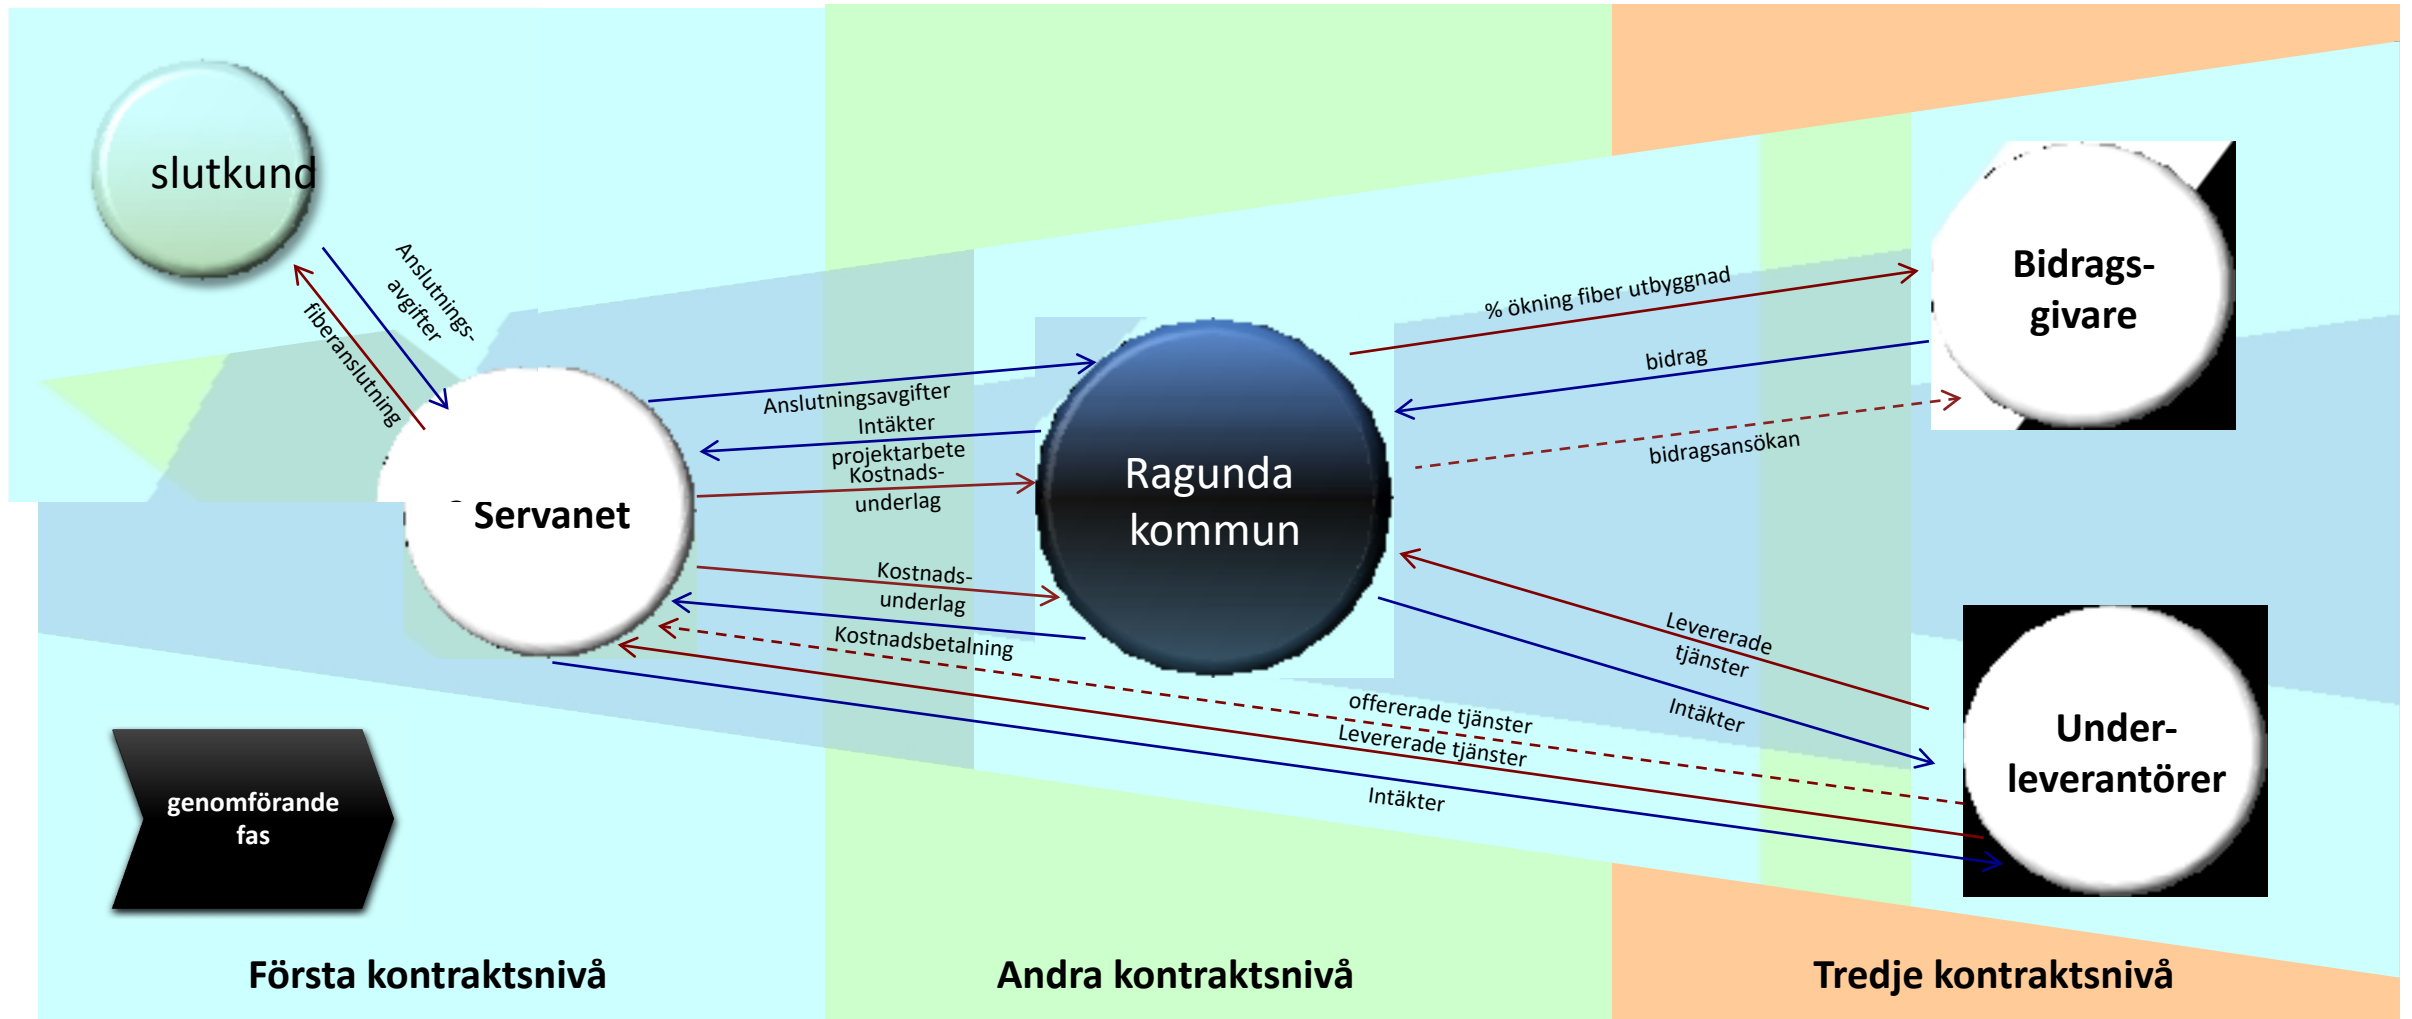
slutkund

Anslutnings-avgifter

fiberanslutning

Servanet

Anslutningsavgifter

Intäkter projektarbete

Kostnads-underlag

Ragunda kommun

Kostnads-underlag

Kostnadsbetalning

% ökning fiber utbyggnad

bidrag

bidragsansökan

Bidrags-givare

Levererade tjänster

Intäkter

offererade tjänster

Levererade tjänster

Intäkter

Under-leverantörer

genomförande fas

Första kontraktsnivå

Andra kontraktsnivå

Tredje kontraktsnivå